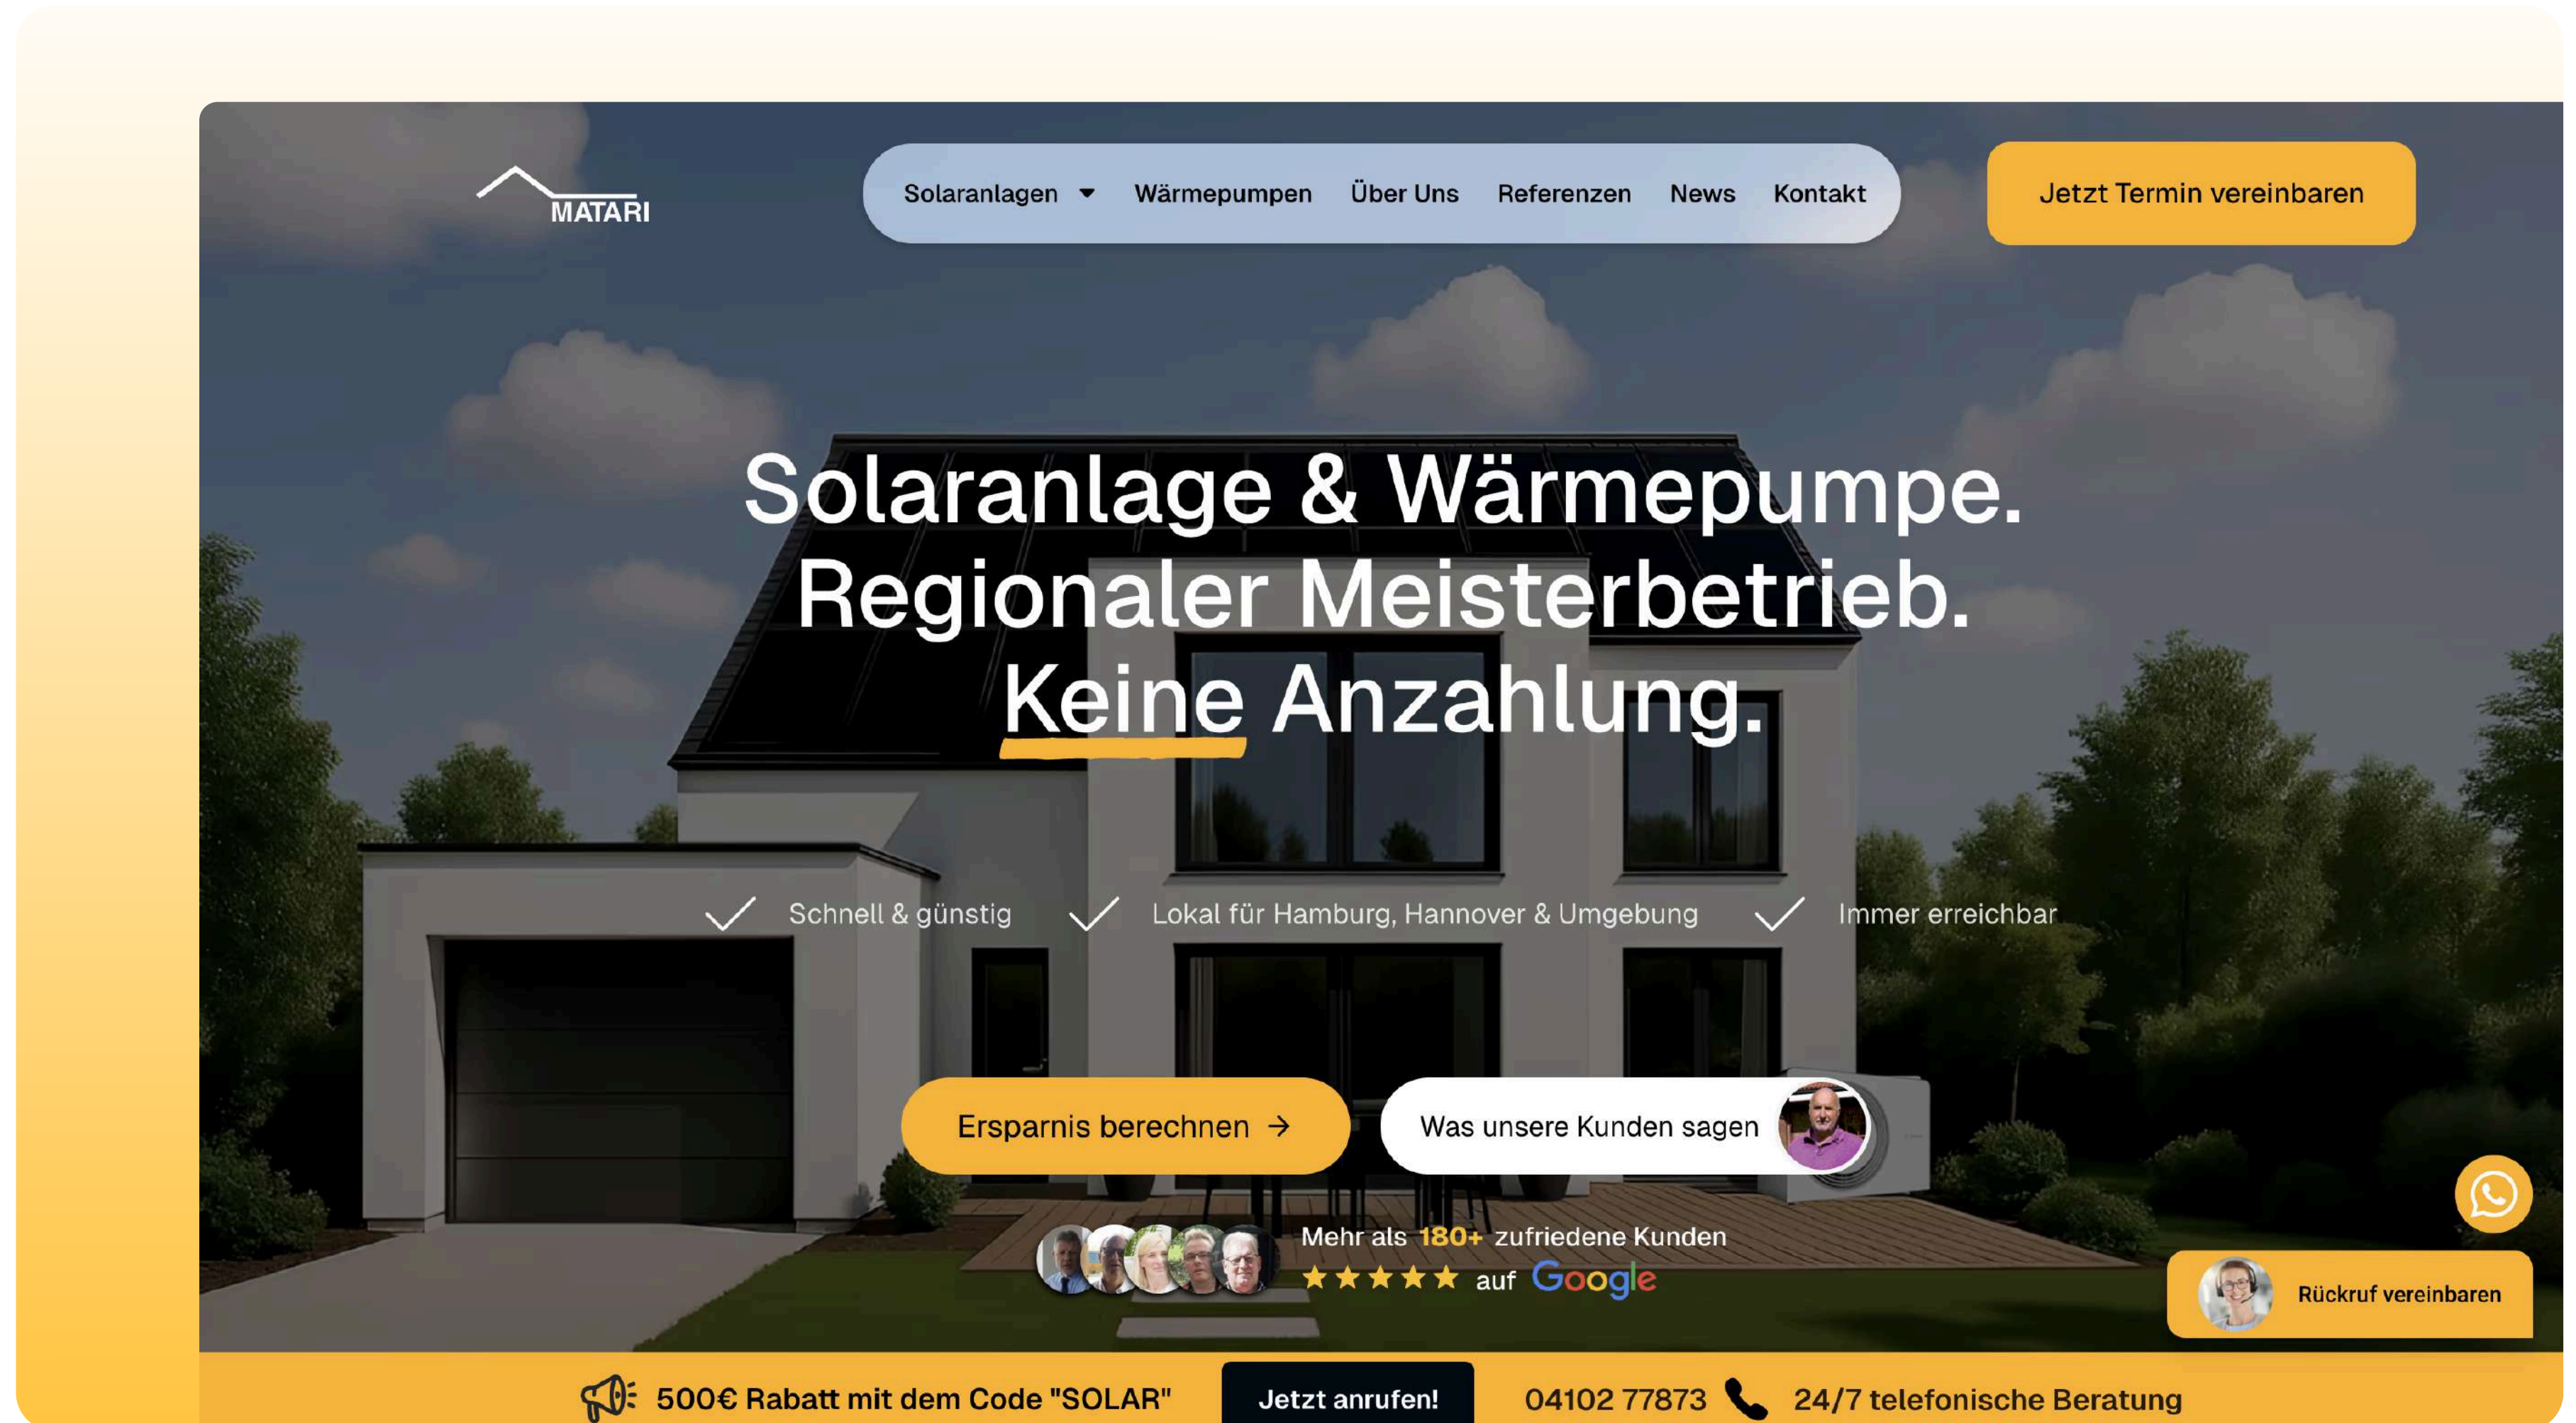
MATARI

Solaranlagen Wärmepumpen Über Uns Referenzen News Kontakt

Jetzt Termin vereinbaren

Solaranlage & Wärmepumpe. Regionaler Meisterbetrieb. Keine Anzahlung.

Schnell & günstig Lokal für Hamburg, Hannover & Umgebung Immer erreichbar

Ersparnis berechnen →

Was unsere Kunden sagen

Mehr als 180+ zufriedene Kunden
★★★★★ auf Google

Rückruf vereinbaren

500€ Rabatt mit dem Code "SOLAR"

Jetzt anrufen!

04102 77873 24/7 telefonische Beratung